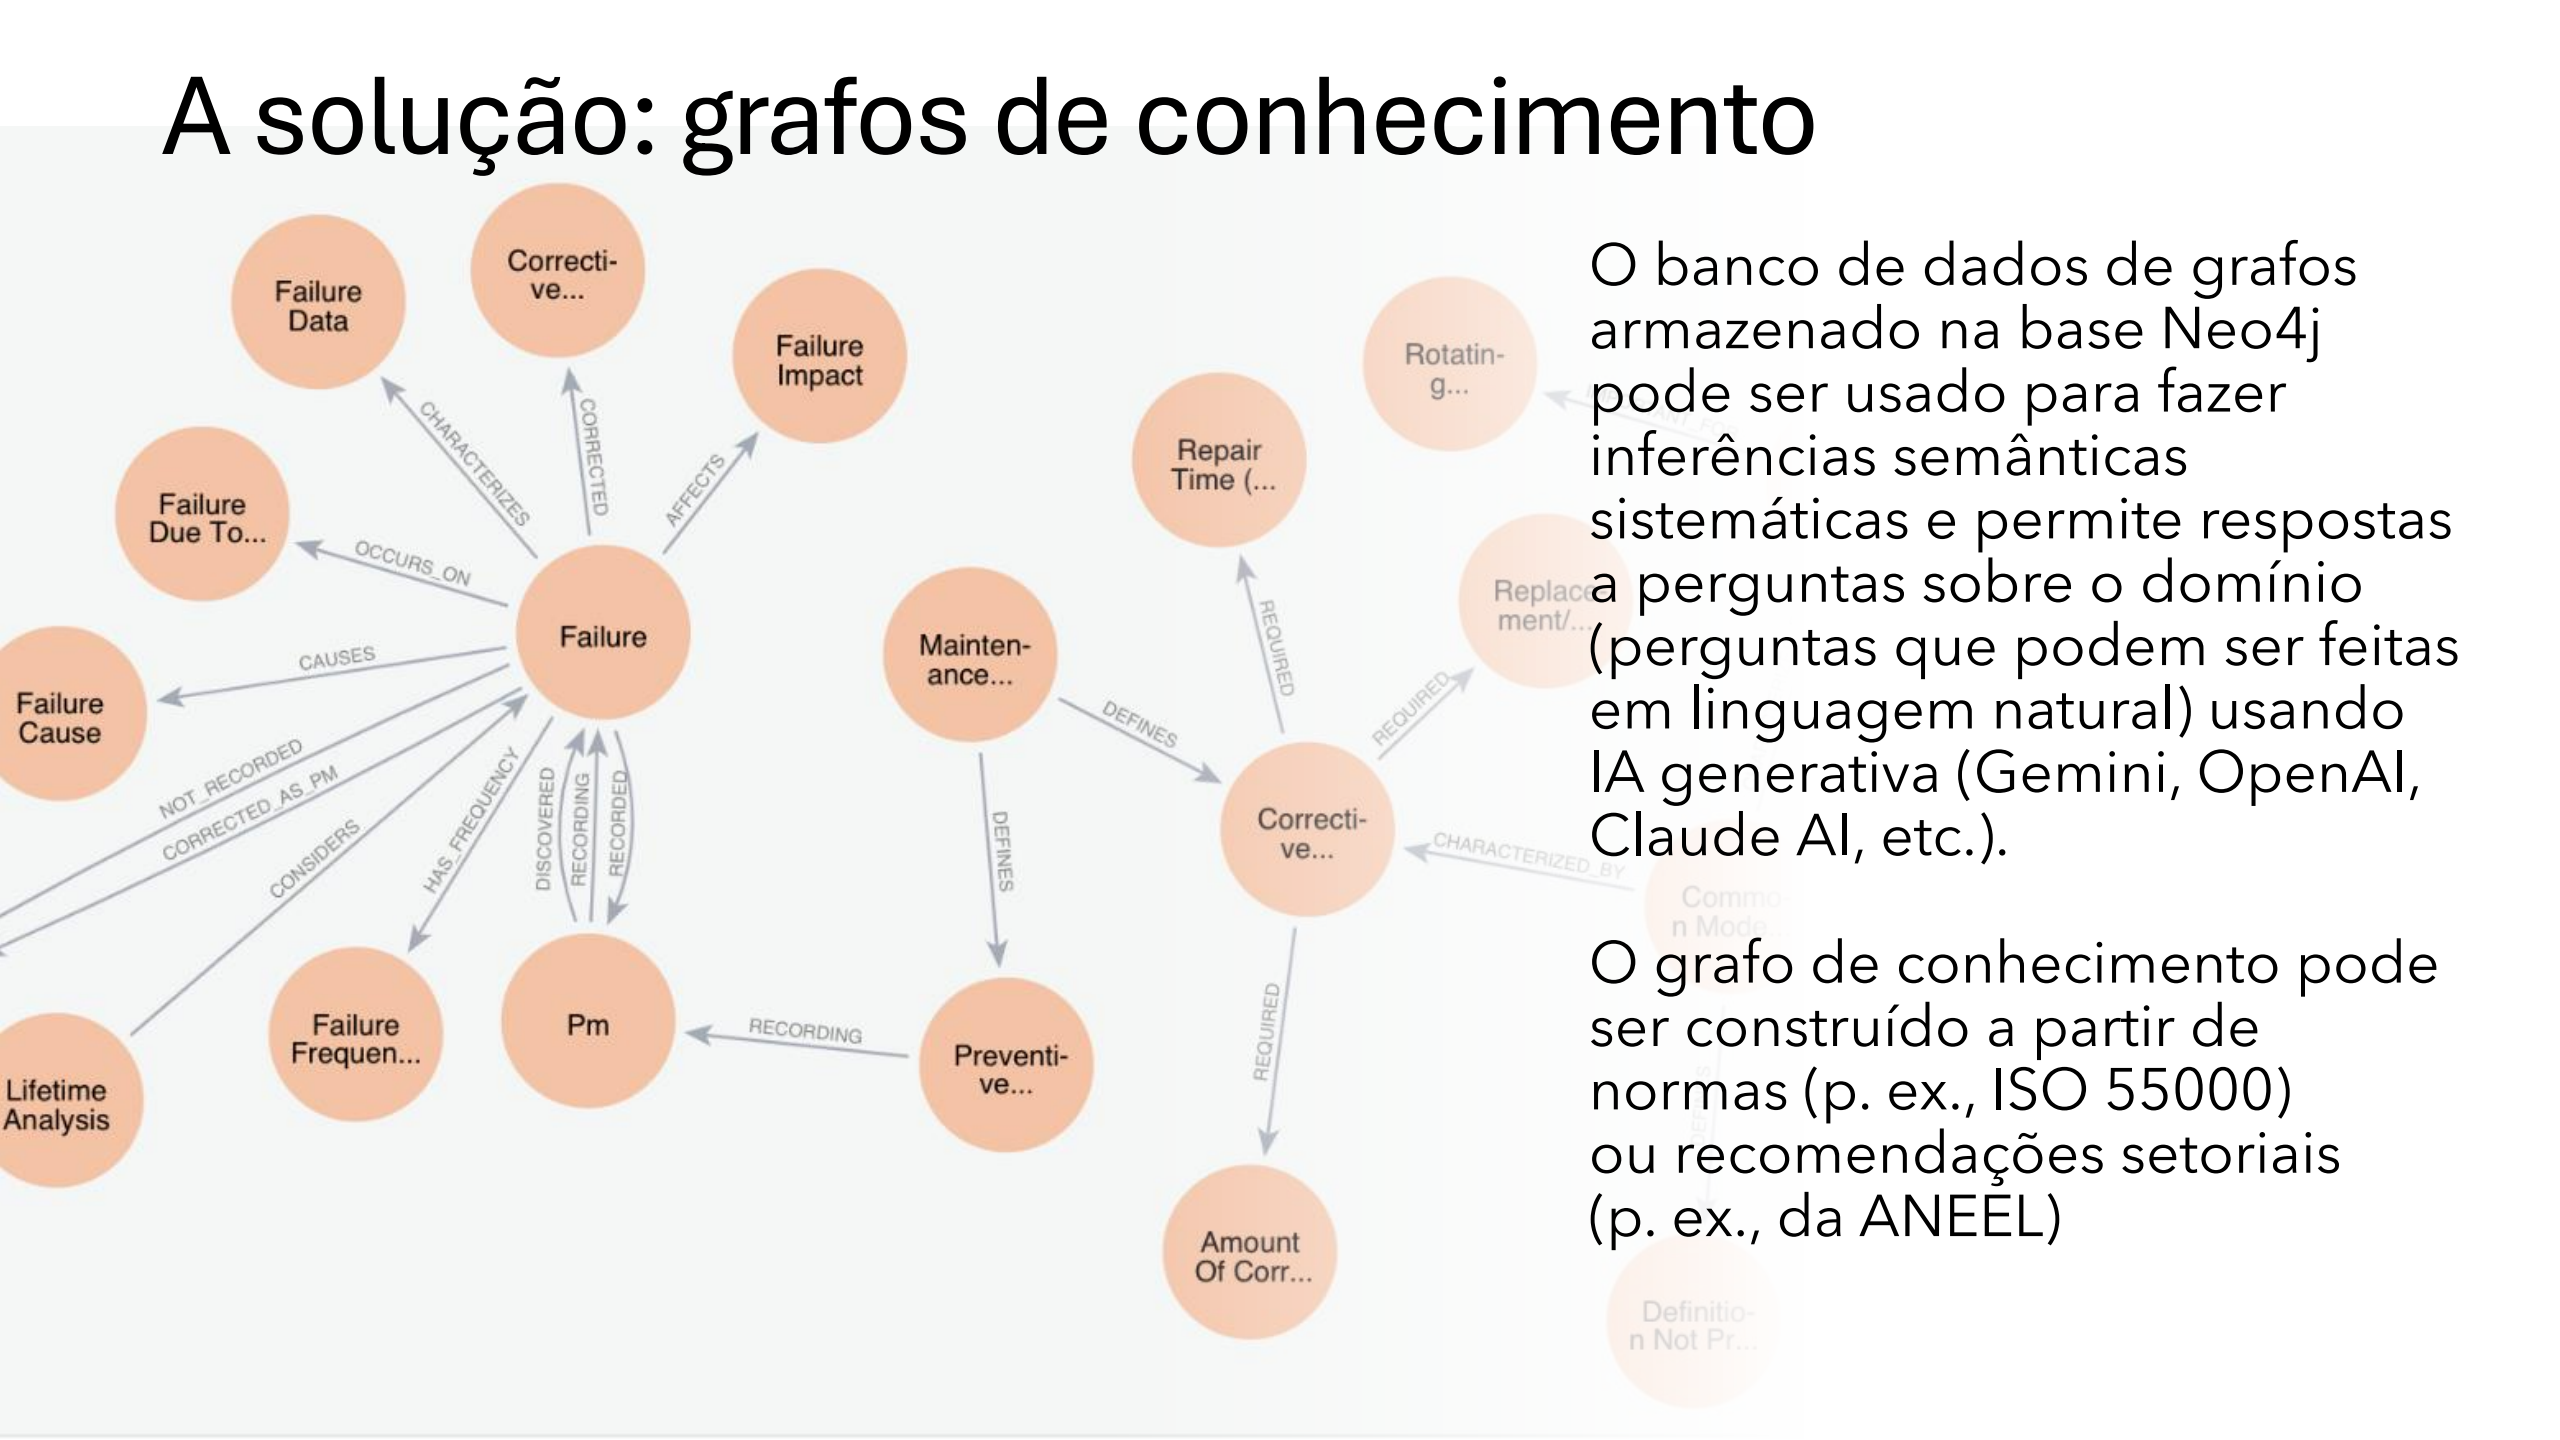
A solução: grafos de conhecimento

Failure Data
Correcti-ve...
Failure Impact
Failure Due To...
Failure
Failure Cause
Lifetime Analysis
Failure Frequen...
Pm
Mainten-ance...
Preventi-ve...
Repair Time (...
Rotatin-g...
Replace-ment/...
Correcti-ve...
Commo-n Mode...
Amount Of Corr...
Definitio-n Not Pr...

CHARACTERIZES
CORRECTED
AFFECTS
OCCURS_ON
CAUSES
NOT_RECORDED
CORRECTED_AS_PM
CONSIDERS
HAS_FREQUENCY
DISCOVERED
RECORDING
RECORDED
RECORDING
DEFINES
DEFINES
REQUIRED
REQUIRED
REQUIRED
CHARACTERIZED_BY

O banco de dados de grafos armazenado na base Neo4j pode ser usado para fazer inferências semânticas sistemáticas e permite respostas a perguntas sobre o domínio (perguntas que podem ser feitas em linguagem natural) usando IA generativa (Gemini, OpenAI, Claude AI, etc.).

O grafo de conhecimento pode ser construído a partir de normas (p. ex., ISO 55000) ou recomendações setoriais (p. ex., da ANEEL)